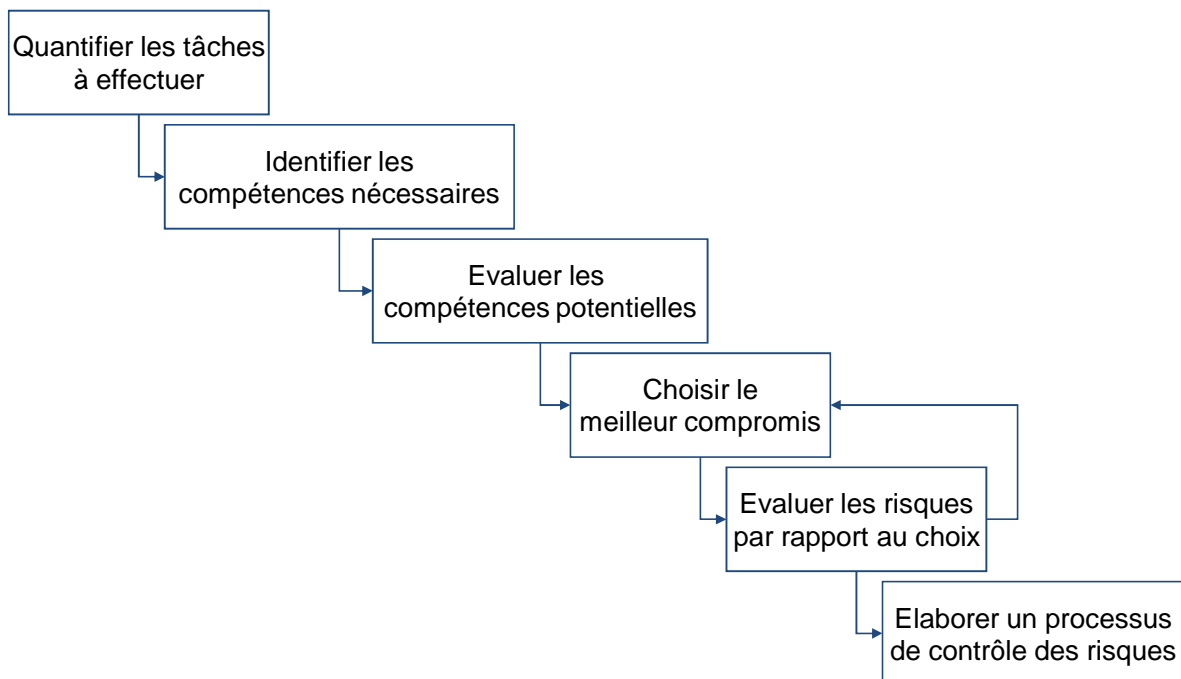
Quantifier les tâches à effectuer

Identifier les compétences nécessaires

Evaluer les compétences potentielles

Choisir le meilleur compromis

Evaluer les risques par rapport au choix

Elaborer un processus de contrôle des risques